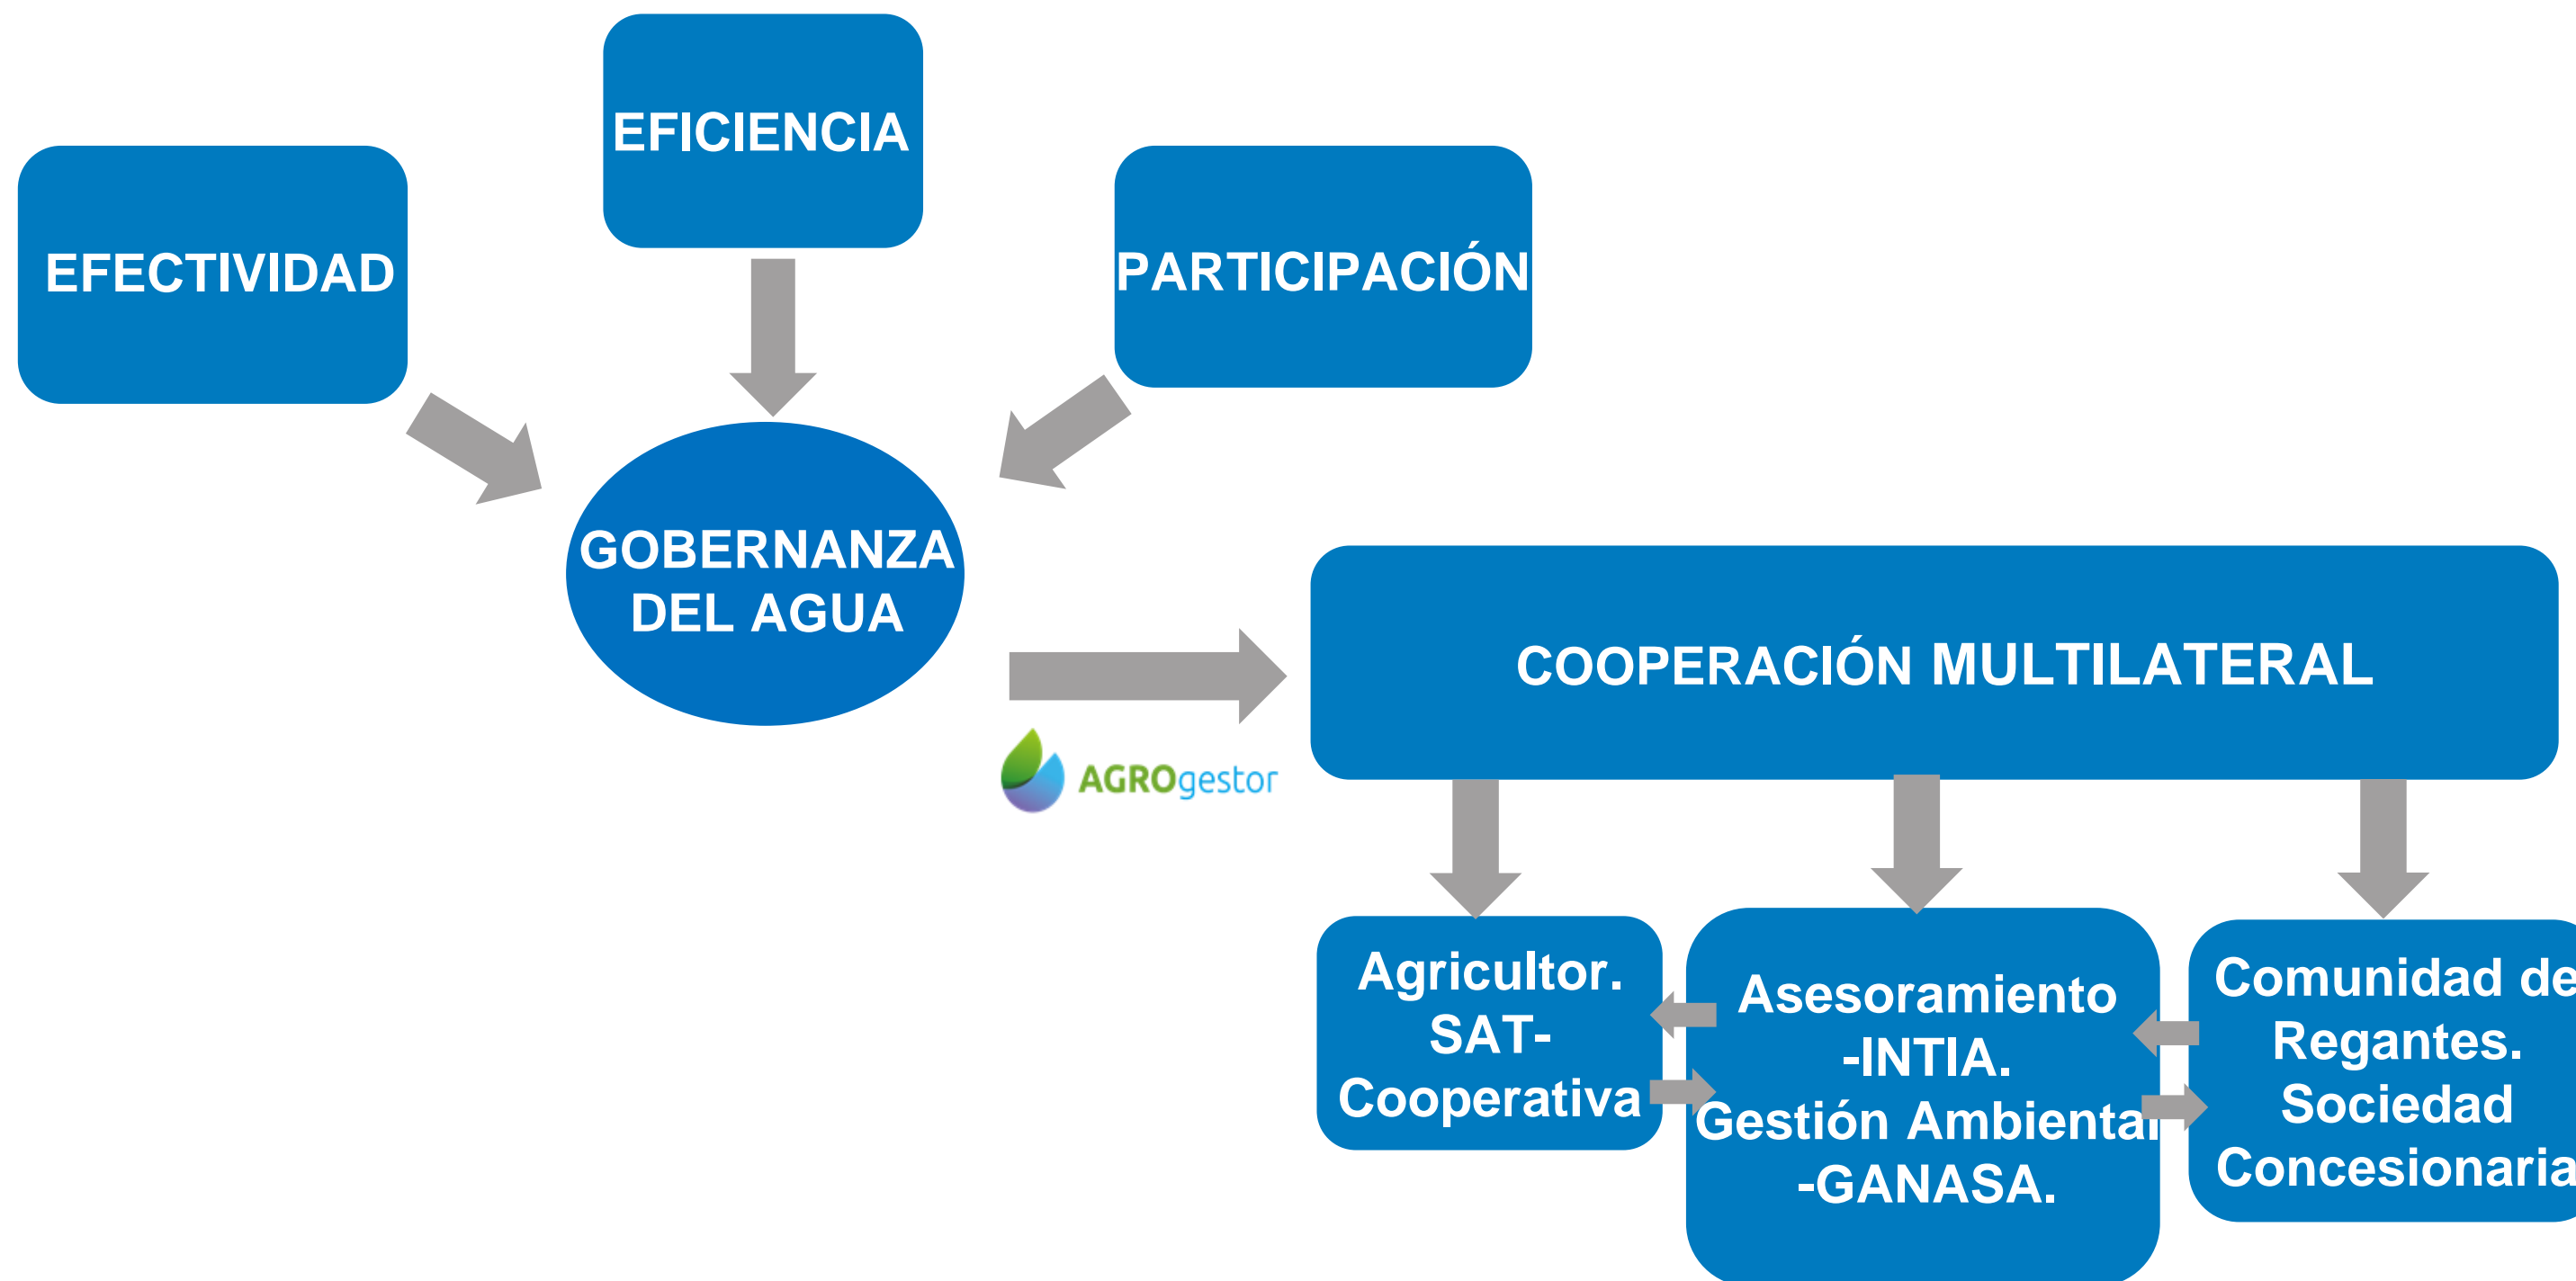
EFICIENCIA

EFECTIVIDAD

PARTICIPACIÓN

GOBERNANZA DEL AGUA

COOPERACIÓN MULTILATERAL

AGROgestor

Agricultor. SAT-Cooperativa

Asesoramiento -INTIA. Gestión Ambiental -GANASA.

Comunidad de Regantes. Sociedad Concesionaria